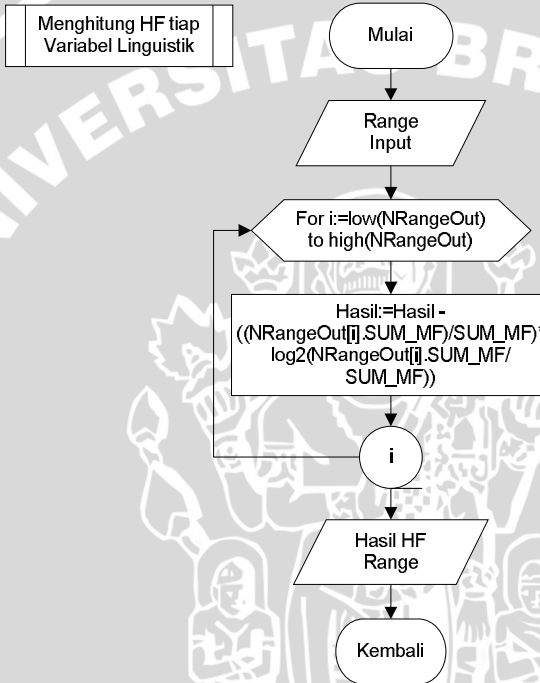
Menghitung HF tiap Variabel Linguistik

Mulai

Range Input

For i:=low(NRangeOut) to high(NRangeOut)

Hasil:=Hasil - ((NRangeOut[i].SUM_MF)/SUM_MF)* log2(NRangeOut[i].SUM_MF/ SUM_MF))

i

Hasil HF Range

Kembali